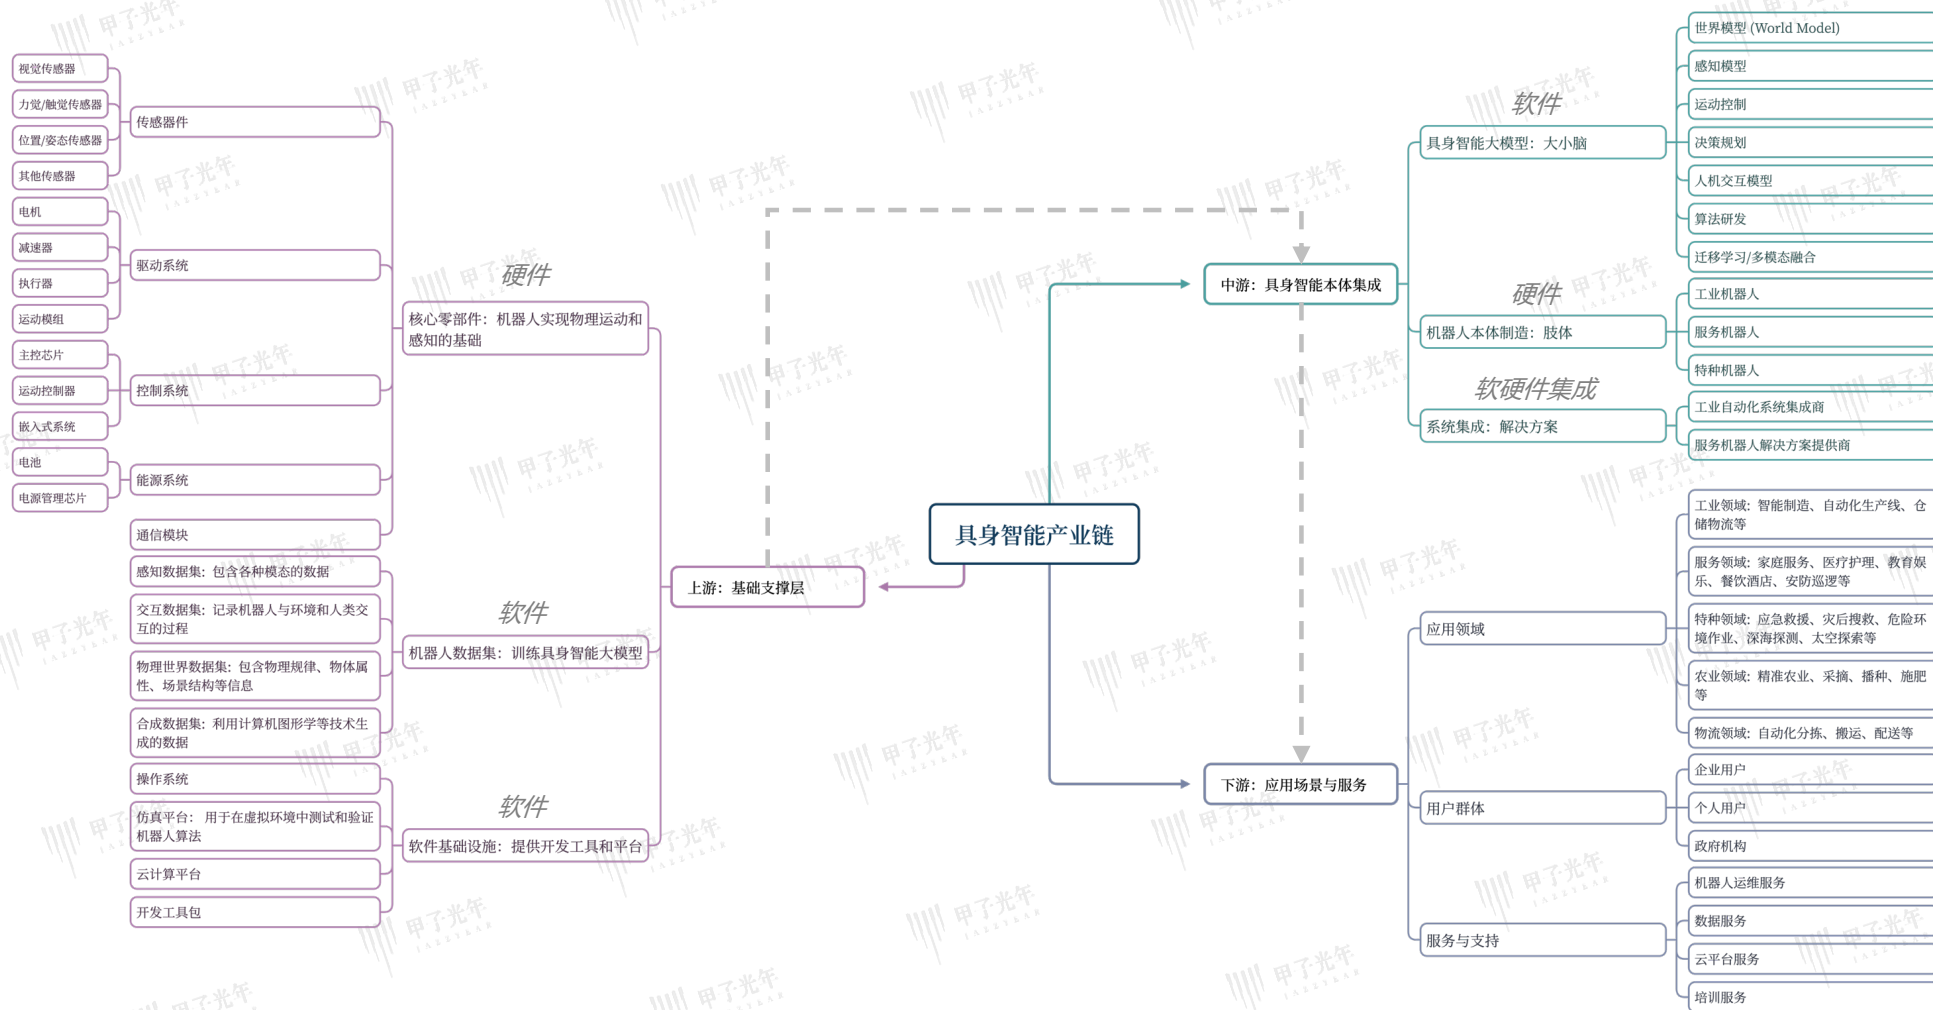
具身智能产业链

上游：基础支撑层

硬件
核心零部件：机器人实现物理运动和感知的基础
传感器件
视觉传感器
力觉/触觉传感器
位置/姿态传感器
其他传感器
驱动系统
电机
减速器
执行器
运动模组
控制系统
主控芯片
运动控制器
嵌入式系统
能源系统
电池
电源管理芯片
通信模块

软件
机器人数据集：训练具身智能大模型
感知数据集：包含各种模态的数据
交互数据集：记录机器人与环境和人类交互的过程
物理世界数据集：包含物理规律、物体属性、场景结构等信息
合成数据集：利用计算机图形学等技术生成的数据

软件
软件基础设施：提供开发工具和平台
操作系统
仿真平台： 用于在虚拟环境中测试和验证机器人算法
云计算平台
开发工具包

中游：具身智能本体集成

软件
具身智能大模型：大小脑
世界模型 (World Model)
感知模型
运动控制
决策规划
人机交互模型
算法研发
迁移学习/多模态融合

硬件
机器人本体制造：肢体
工业机器人
服务机器人
特种机器人

软硬件集成
系统集成：解决方案
工业自动化系统集成商
服务机器人解决方案提供商

下游：应用场景与服务

应用领域
工业领域：智能制造、自动化生产线、仓储物流等
服务领域：家庭服务、医疗护理、教育娱乐、餐饮酒店、安防巡逻等
特种领域：应急救援、灾后搜救、危险环境作业、深海探测、太空探索等
农业领域：精准农业、采摘、播种、施肥等
物流领域：自动化分拣、搬运、配送等

用户群体
企业用户
个人用户
政府机构

服务与支持
机器人运维服务
数据服务
云平台服务
培训服务

甲子光年